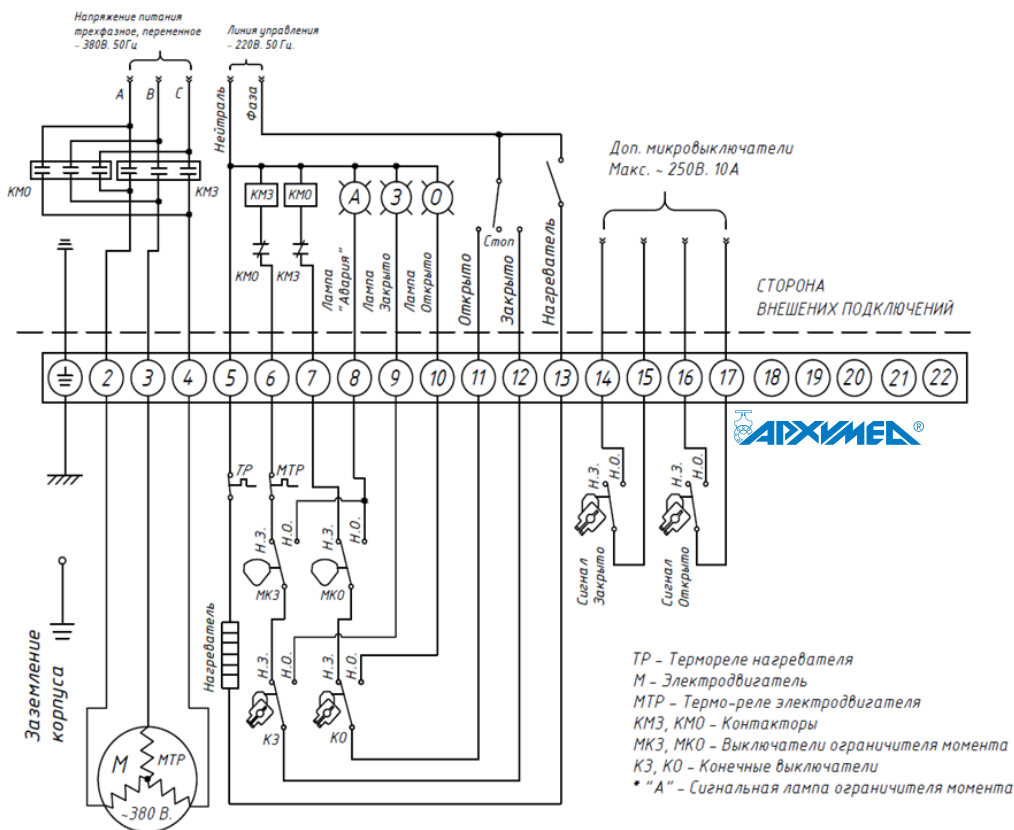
Напряжение питания трехфазное, переменное ~ 380В. 50Гц

Линия управления ~ 220В. 50 Гц.

A B C

Нейтраль Фаза

КМ0 КМЗ

КМЗ КМ0

A З О

КМ0 КМЗ

Лампа "Авария" Лампа Закрыто Лампа Открыто

Стоп

Открыто Закрыто Нагреватель

Доп. микровыключатели Макс. ~ 250В. 10А

СТОРОНА ВНЕШЕНИХ ПОДКЛЮЧЕНИЙ

2 3 4 5 6 7 8 9 10 11 12 13 14 15 16 17 18 19 20 21 22

АРХИМЕД®

ТР МТР

Н.З. Н.О. Н.З. Н.О.

МКЗ МК0

Н.З. Н.О. Н.З. Н.О.

Сигнал Закрыто Сигнал Открыто

Нагреватель

Н.З. Н.О. Н.З. Н.О.

КЗ К0

Заземление корпуса

М МТР ~380 В.

ТР - Термореле нагревателя
М - Электродвигатель
МТР - Термо-реле электродвигателя
КМЗ, КМ0 - Контакторы
МКЗ, МК0 - Выключатели ограничителя момента
КЗ, К0 - Конечные выключатели
* "А" - Сигнальная лампа ограничителя момента